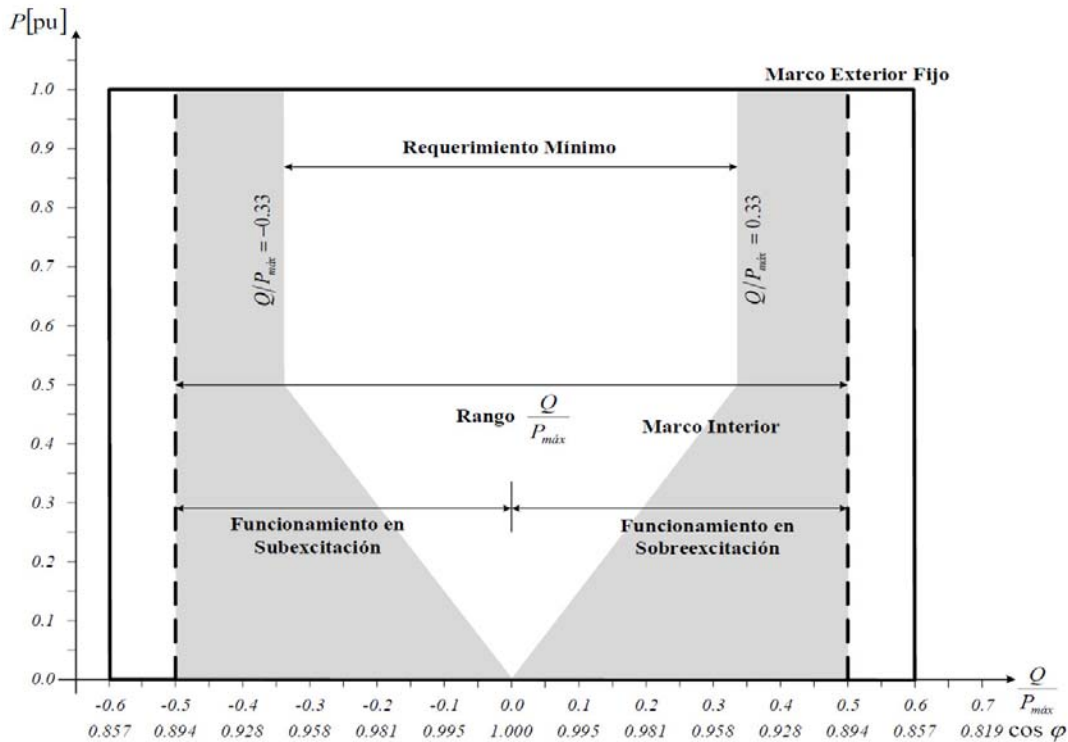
$P$[pu]

Marco Exterior Fijo

1.0
0.9
0.8
0.7
0.6
0.5
0.4
0.3
0.2
0.1
0.0

Requerimiento Mínimo

$Q/P_{máx} = -0.33$

$Q/P_{máx} = 0.33$

Rango $\frac{Q}{P_{máx}}$

Marco Interior

Funcionamiento en Subexcitación

Funcionamiento en Sobreexcitación

-0.6 -0.5 -0.4 -0.3 -0.2 -0.1 0.0 0.1 0.2 0.3 0.4 0.5 0.6 0.7 $\frac{Q}{P_{máx}}$

0.857 0.894 0.928 0.958 0.981 0.995 1.000 0.995 0.981 0.958 0.928 0.894 0.857 0.819 $\cos\varphi$